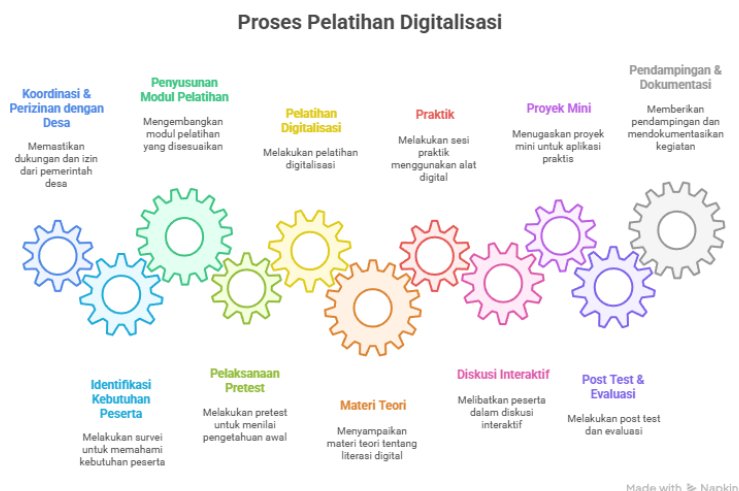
Proses Pelatihan Digitalisasi

Koordinasi & Perizinan dengan Desa

Memastikan dukungan dan izin dari pemerintah desa

Penyusunan Modul Pelatihan

Mengembangkan modul pelatihan yang disesuaikan

Pelatihan Digitalisasi

Melakukan pelatihan digitalisasi

Praktik

Melakukan sesi praktik menggunakan alat digital

Proyek Mini

Menugaskan proyek mini untuk aplikasi praktis

Pendampingan & Dokumentasi

Memberikan pendampingan dan mendokumentasikan kegiatan

Identifikasi Kebutuhan Peserta

Melakukan survei untuk memahami kebutuhan peserta

Pelaksanaan Pretest

Melakukan pretest untuk menilai pengetahuan awal

Materi Teori

Menyampaikan materi teori tentang literasi digital

Diskusi Interaktif

Melibatkan peserta dalam diskusi interaktif

Post Test & Evaluasi

Melakukan post test dan evaluasi

Made with Napkin